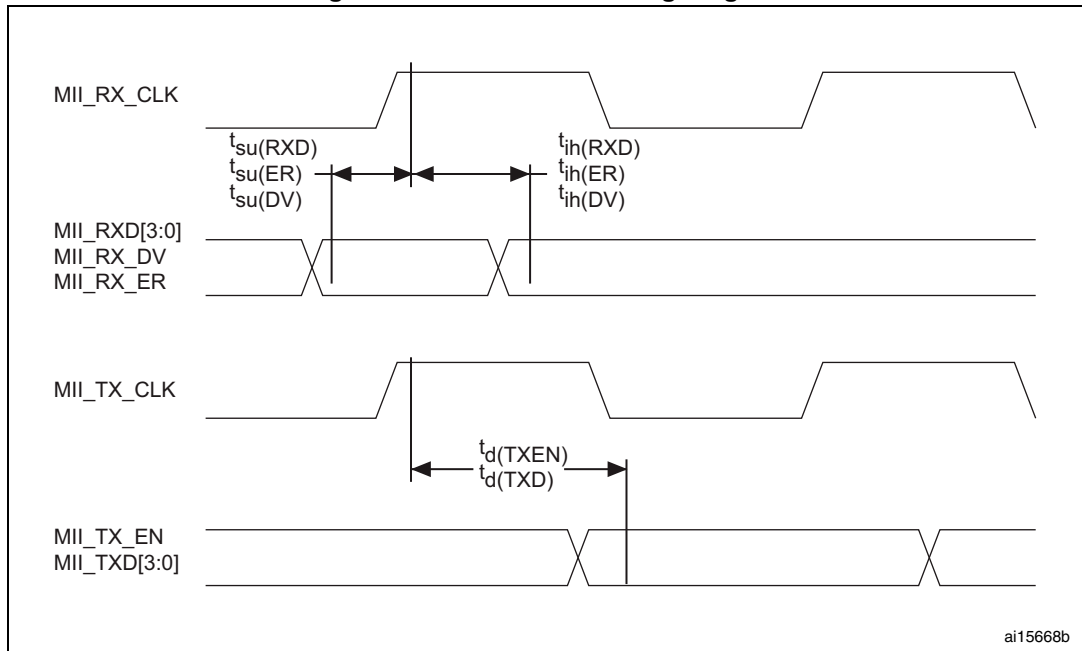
MII_RX_CLK

$t_{su(RXD)}$
$t_{su(ER)}$
$t_{su(DV)}$

$t_{ih(RXD)}$
$t_{ih(ER)}$
$t_{ih(DV)}$

MII_RXD[3:0]
MII_RX_DV
MII_RX_ER

MII_TX_CLK

$t_{d(TXEN)}$
$t_{d(TXD)}$

MII_TX_EN
MII_TXD[3:0]

ai15668b